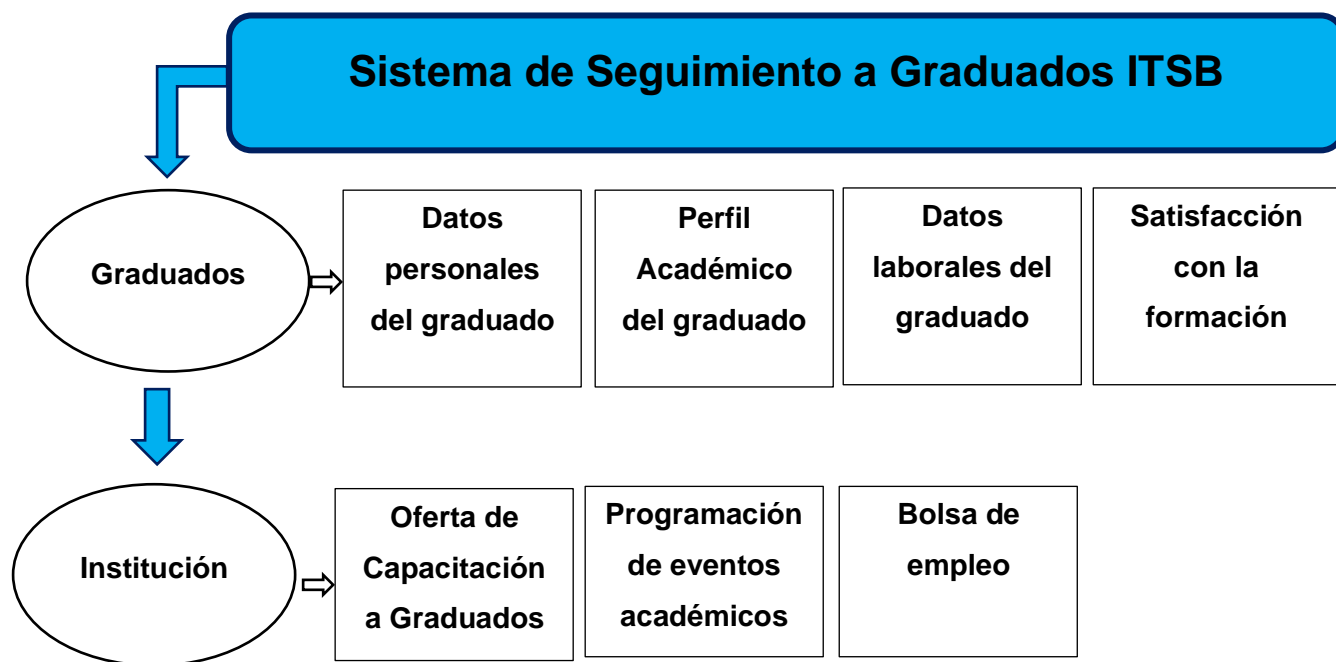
Sistema de Seguimiento a Graduados ITSB

Graduados

Datos personales del graduado

Perfil Académico del graduado

Datos laborales del graduado

Satisfacción con la formación

Institución

Oferta de Capacitación a Graduados

Programación de eventos académicos

Bolsa de empleo